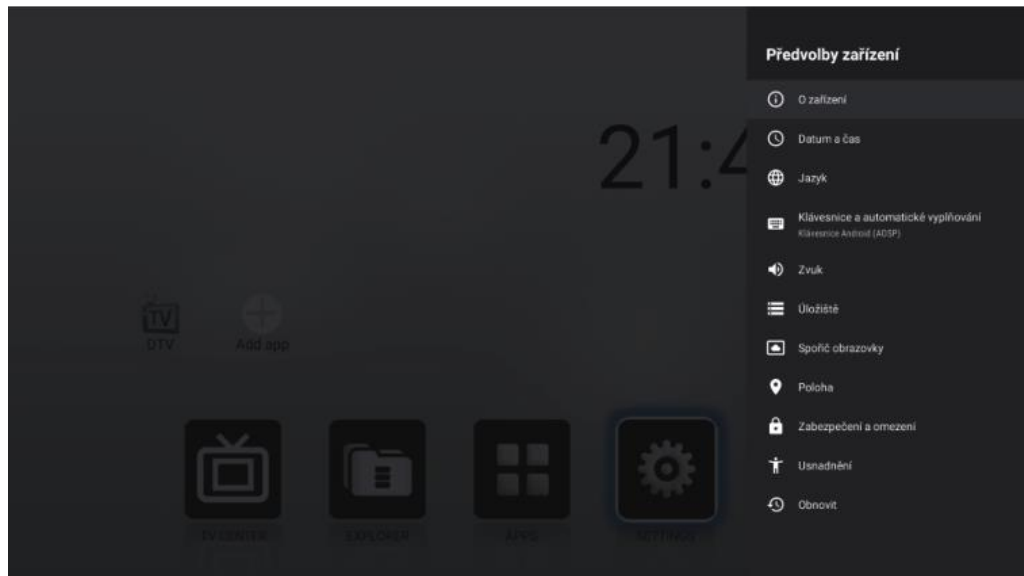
21:4

TV
DTV

Add app

TV CENTER

EXPLORER

APPS

SETTINGS

Předvolby zařízení

O zařízení

Datum a čas

Jazyk

Klávesnice a automatické vyplňování
Klávesnice Android (AOSP)

Zvuk

Úložiště

Spořič obrazovky

Poloha

Zabezpečení a omezení

Usnadnění

Obnovit